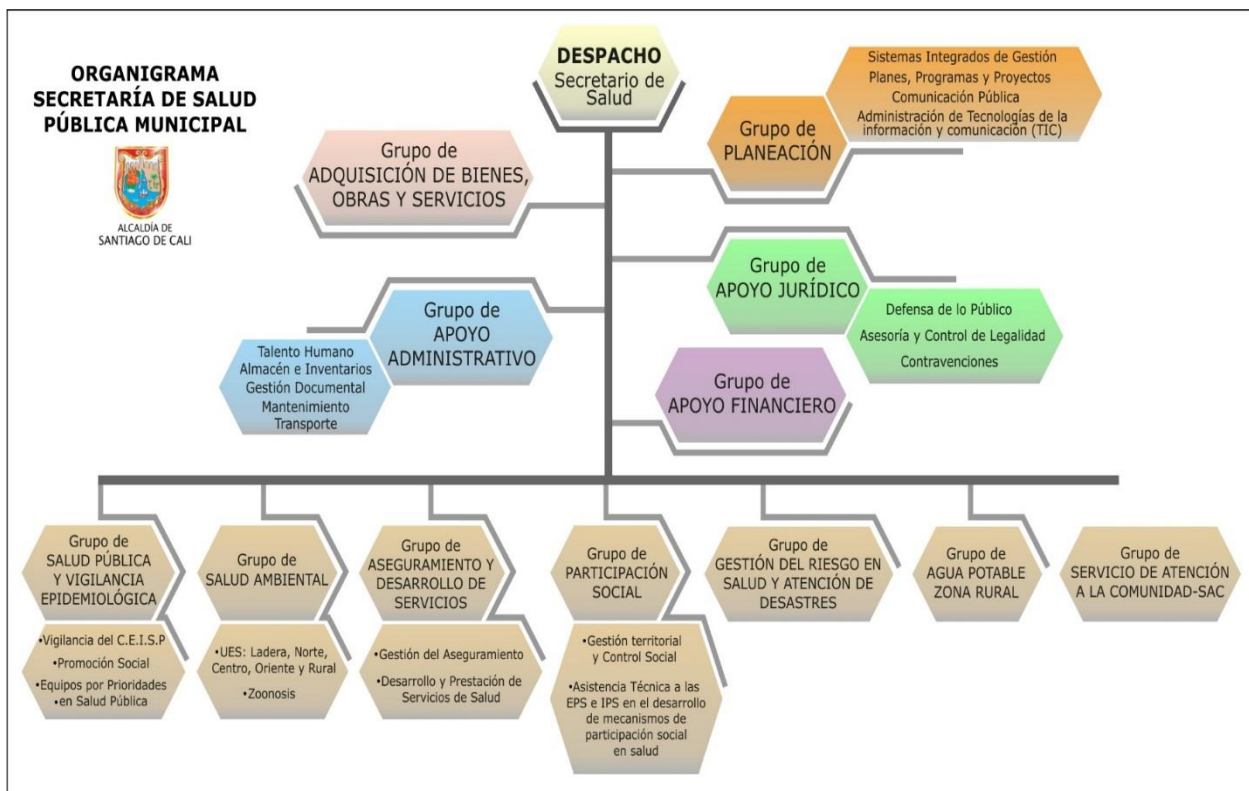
ORGANIGRAMA
SECRETARÍA DE SALUD
PÚBLICA MUNICIPAL

ALCALDÍA DE
SANTIAGO DE CALI

DESPACHO
Secretario de Salud

Sistemas Integrados de Gestión
Planes, Programas y Proyectos
Comunicación Pública
Administración de Tecnologías de la información y comunicación (TIC)

Grupo de
PLANEACIÓN

Grupo de
ADQUISICIÓN DE BIENES, OBRAS Y SERVICIOS

Grupo de
APOYO JURÍDICO

Defensa de lo Público
Asesoría y Control de Legalidad
Contravenciones

Grupo de
APOYO ADMINISTRATIVO

Talento Humano
Almacén e Inventarios
Gestión Documental
Mantenimiento
Transporte

Grupo de
APOYO FINANCIERO

Grupo de
SALUD PÚBLICA Y VIGILANCIA EPIDEMIOLÓGICA

•Vigilancia del C.E.I.S.P
•Promoción Social
•Equipos por Prioridades •en Salud Pública

Grupo de
SALUD AMBIENTAL

•UES: Ladera, Norte, Centro, Oriente y Rural
•Zoonosis

Grupo de
ASEGURAMIENTO Y DESARROLLO DE SERVICIOS

•Gestión del Aseguramiento
•Desarrollo y Prestación de Servicios de Salud

Grupo de
PARTICIPACIÓN SOCIAL

•Gestión territorial y Control Social
•Asistencia Técnica a las EPS e IPS en el desarrollo de mecanismos de participación social en salud

Grupo de
GESTIÓN DEL RIESGO EN SALUD Y ATENCIÓN DE DESASTRES

Grupo de
AGUA POTABLE ZONA RURAL

Grupo de
SERVICIO DE ATENCIÓN A LA COMUNIDAD-SAC